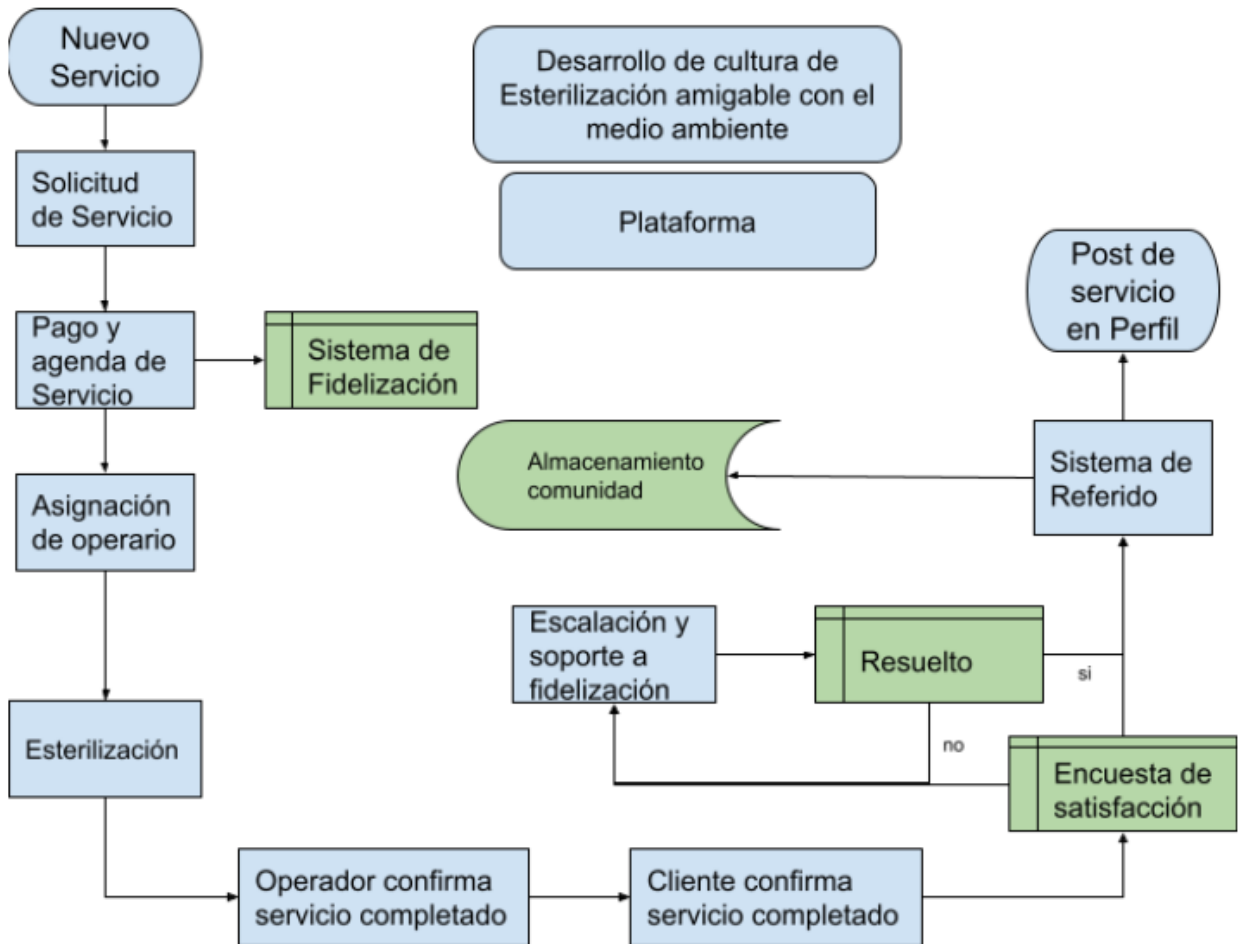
Nuevo Servicio

Desarrollo de cultura de Esterilización amigable con el medio ambiente

Plataforma

Post de servicio en Perfil

Solicitud de Servicio

Pago y agenda de Servicio

Sistema de Fidelización

Almacenamiento comunidad

Sistema de Referido

Asignación de operario

Escalación y soporte a fidelización

Resuelto

si

Esterilización

no

Encuesta de satisfacción

Operador confirma servicio completado

Cliente confirma servicio completado